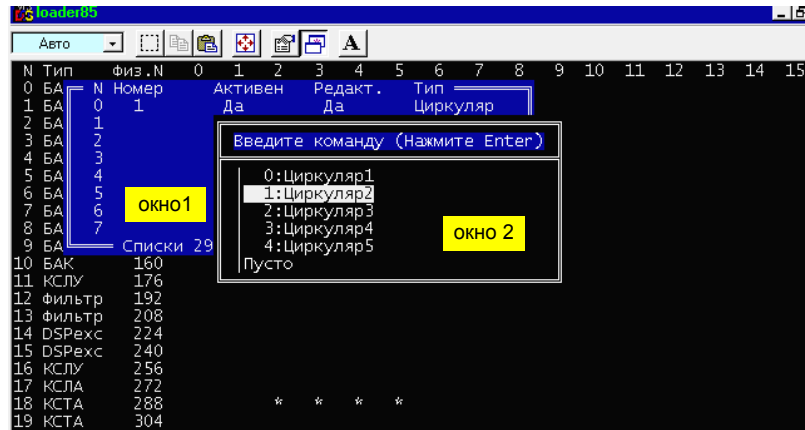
loader85

Авто

A

N Тип Физ.N 0 1 2 3 4 5 6 7 8 9 10 11 12 13 14 15
0 БА N Номер Активен Редакт. Тип
1 БА 0 1 Да Да Циркуляр
2 БА 1
3 БА 2
4 БА 3
5 БА 4
6 БА 5
7 БА 6
8 БА 7
9 БА Списки 29
10 БАК 160
11 КСЛУ 176
12 Фильтр 192
13 Фильтр 208
14 DSPexc 224
15 DSPexc 240
16 КСЛУ 256
17 КСЛА 272
18 КСТА 288 * * * *
19 КСТА 304

окно1

Введите команду (Нажмите Enter)

0:Циркуляр1
1:Циркуляр2
2:Циркуляр3
3:Циркуляр4
4:Циркуляр5
Пусто

окно 2